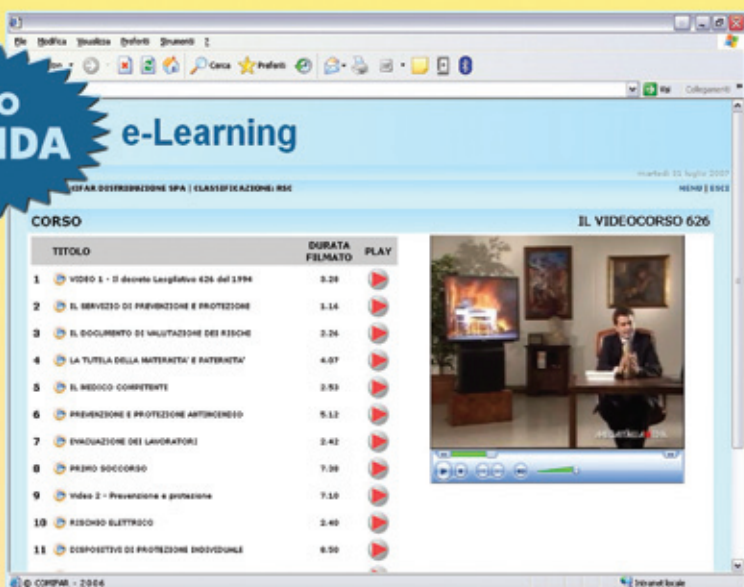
File Modifica Visualizza Preferiti Strumenti ?

Cerca Preferiti

Vai Collegamenti

O
IDA

e-Learning

martedì 31 luglio 2007

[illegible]IFAR DISTRIBUZIONE SPA | CLASSIFICAZIONE: RSC

MENU | ESCI

CORSO

IL VIDEOCORSO 626

| | TITOLO | DURATA FILMATO | PLAY |
|---|---|---|---|
| 1 | VIDEO 1 - Il decreto Legislativo 626 del 1994 | 3.28 | |
| 2 | IL SERVIZIO DI PREVENZIONE E PROTEZIONE | 1.16 | |
| 3 | IL DOCUMENTO DI VALUTAZIONE DEI RISCHI | 2.26 | |
| 4 | LA TUTELA DELLA MATERNITA' E PATERNITA' | 4.07 | |
| 5 | IL MEDICO COMPETENTE | 2.53 | |
| 6 | PREVENZIONE E PROTEZIONE ANTINCENDIO | 5.12 | |
| 7 | EVACUAZIONE DEI LAVORATORI | 2.42 | |
| 8 | PRIMO SOCCORSO | 7.38 | |
| 9 | Video 2 - Prevenzione e protezione | 7.10 | |
| 10 | RISCHIO ELETTRICO | 2.40 | |
| 11 | DISPOSITIVI DI PROTEZIONE INDIVIDUALE | 6.50 | |

© COMPAR - 2006

Intranet locale